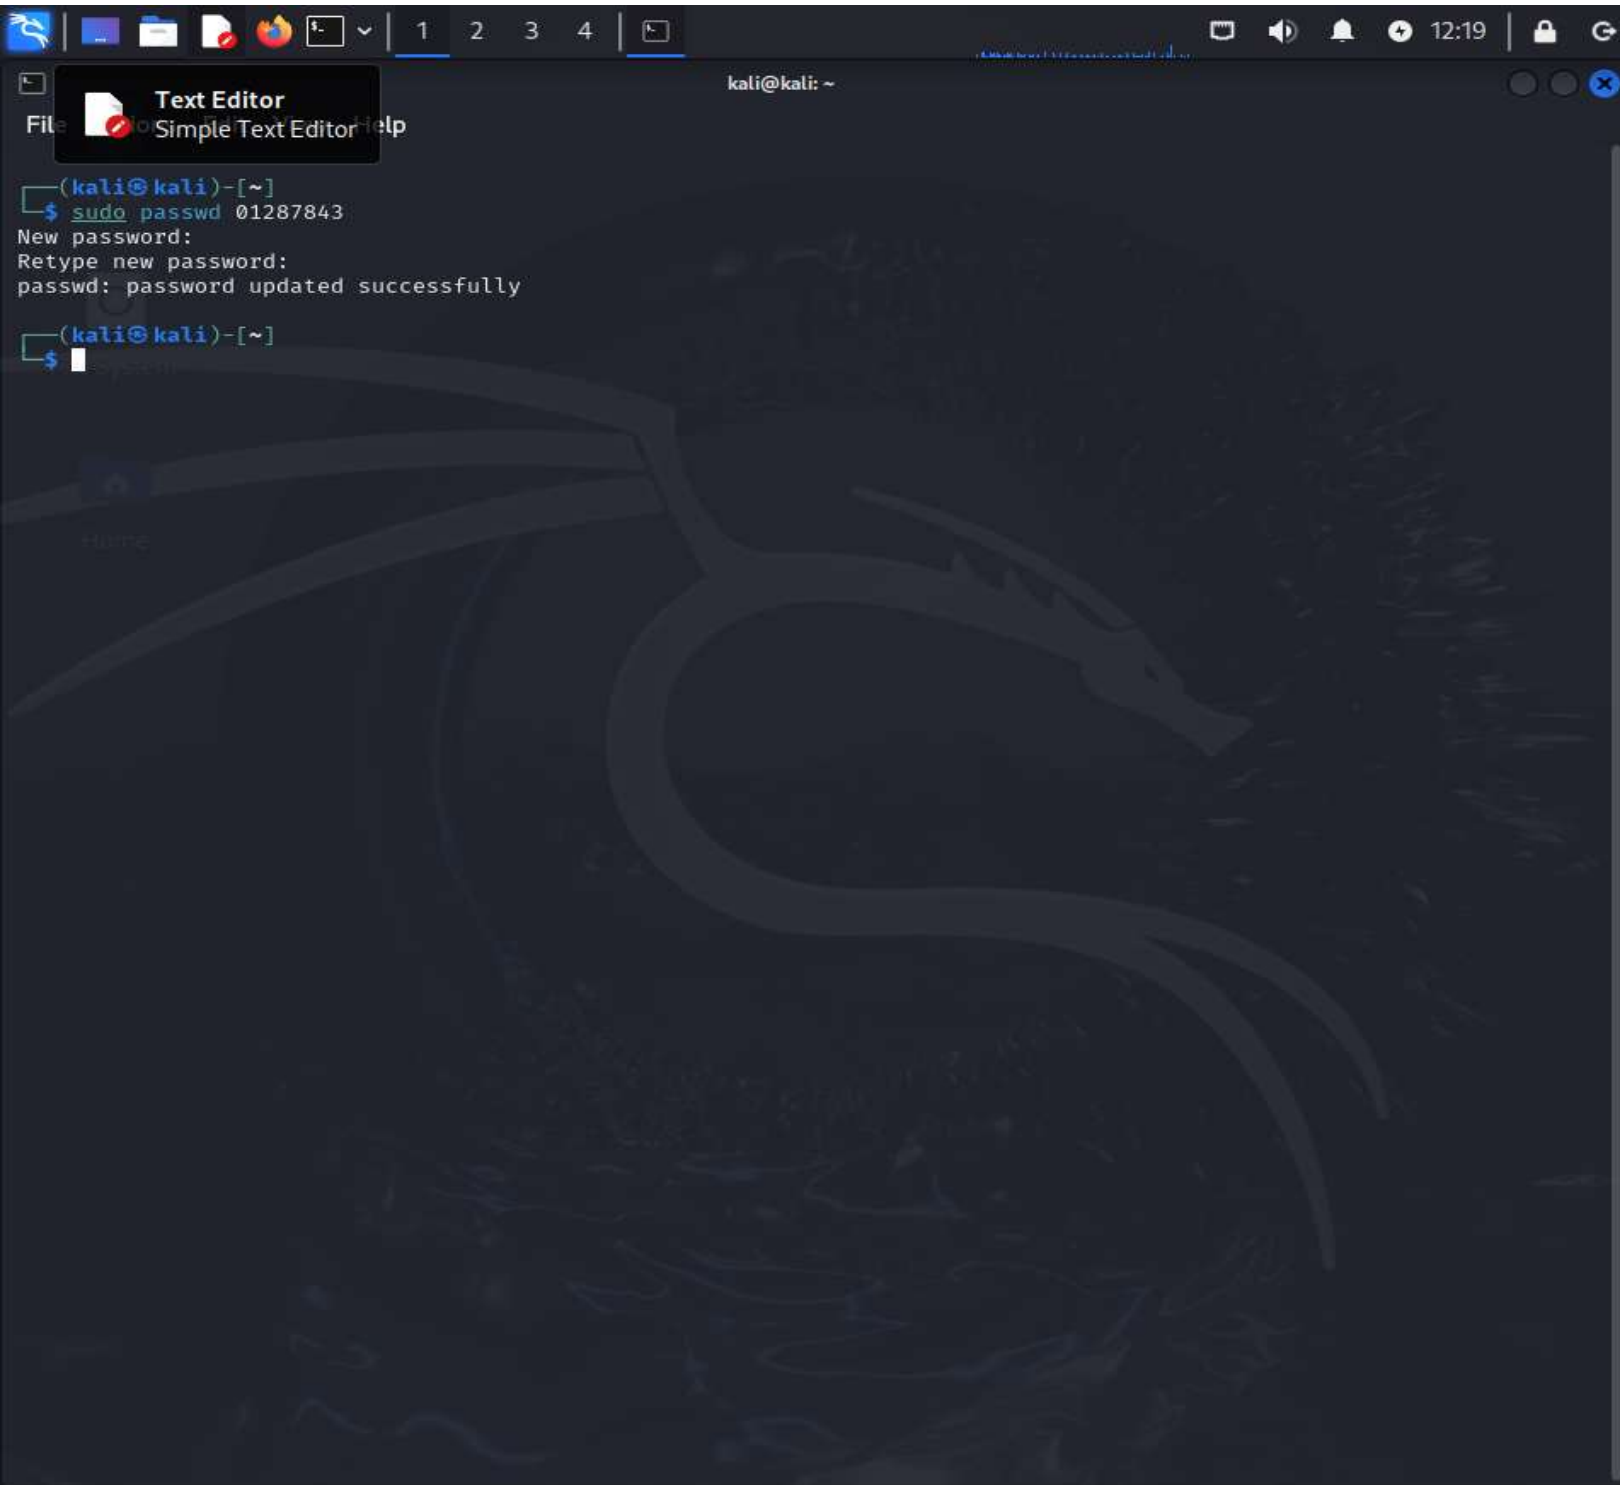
1 2 3 4

12:19

kali@kali: ~

Text Editor
Simple Text Editor

Fil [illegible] elp

┌──(kali㉿kali)-[~]
└─$ sudo passwd 01287843
New password:
Retype new password:
passwd: password updated successfully

┌──(kali㉿kali)-[~]
└─$